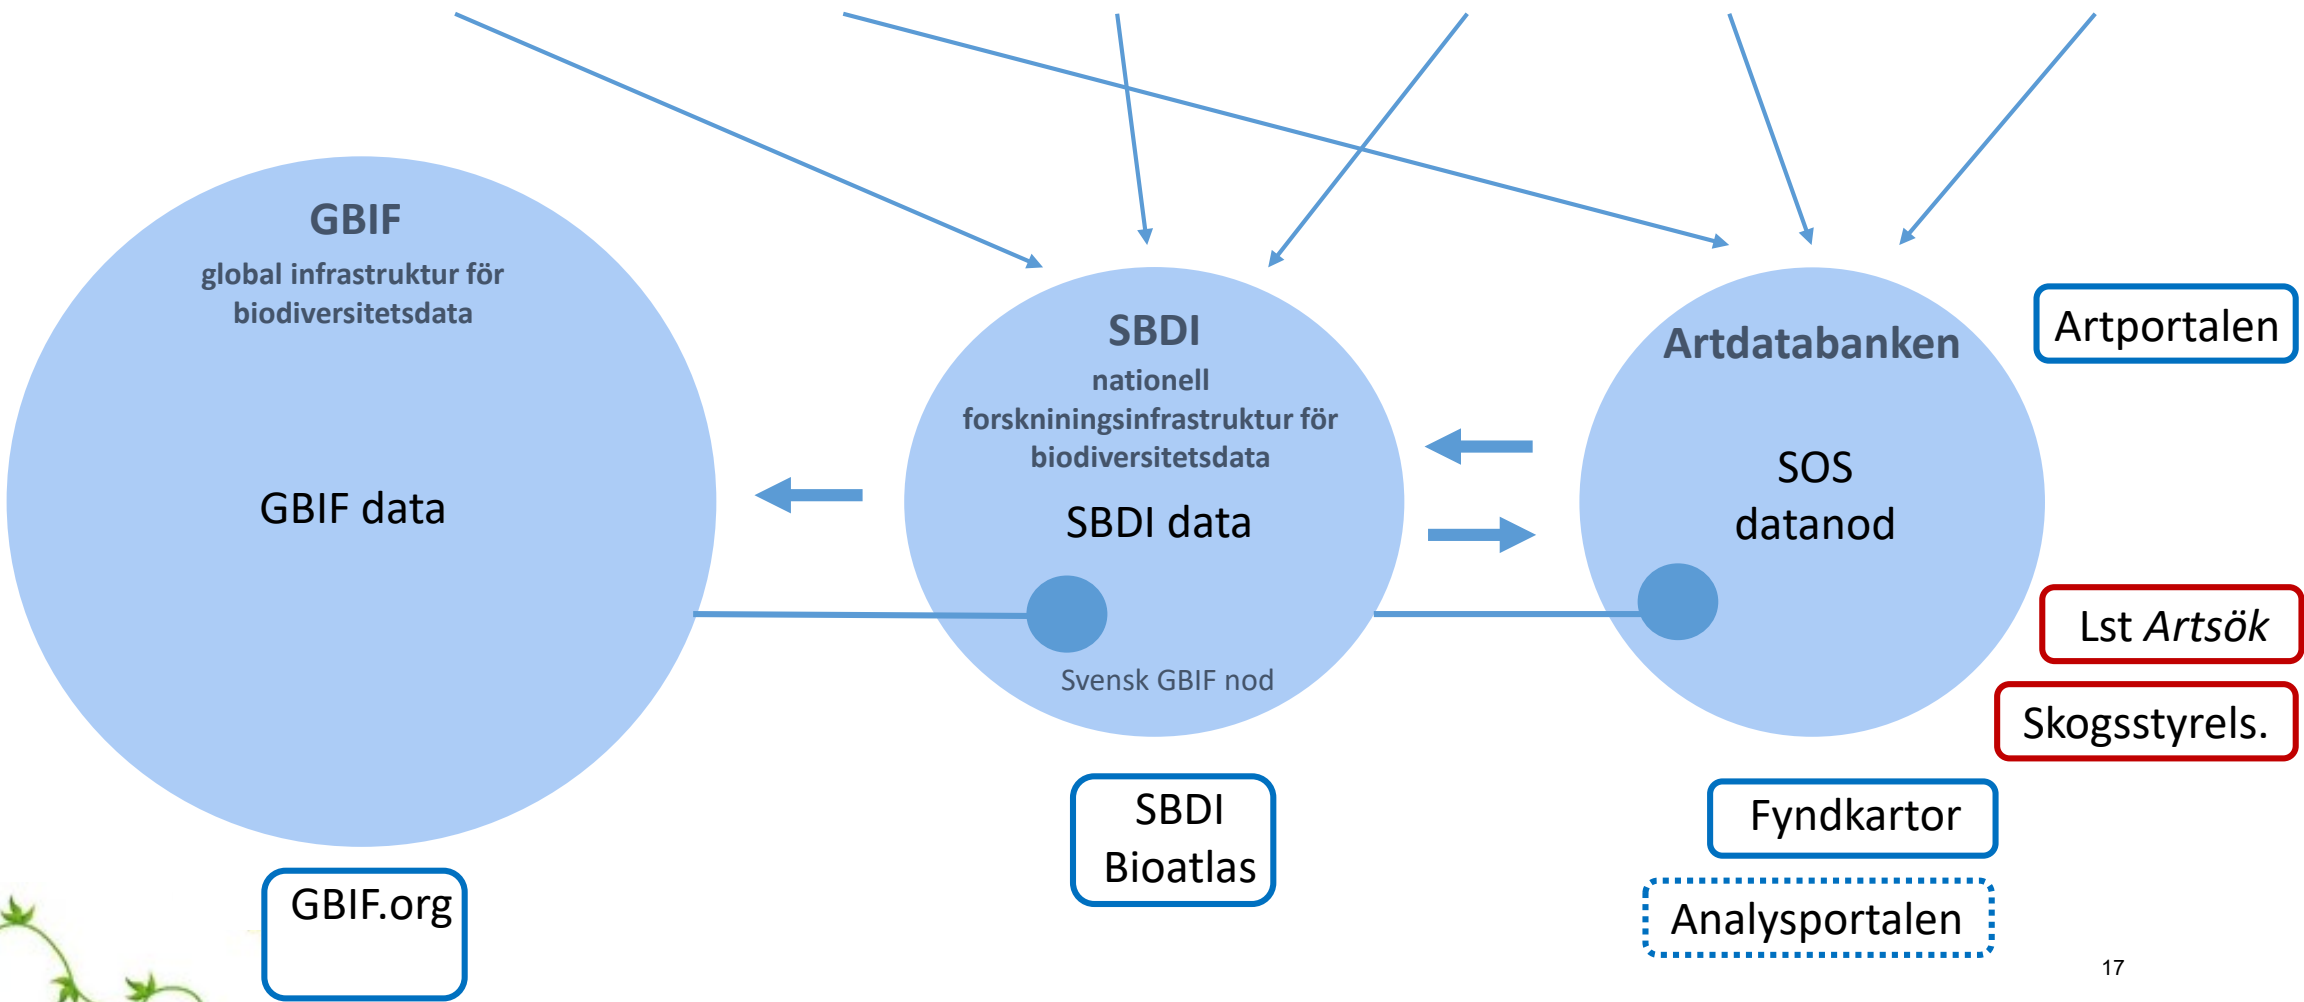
GBIF
global infrastruktur för biodiversitetsdata

GBIF data

GBIF.org

SBDI
nationell forskningsinfrastruktur för biodiversitetsdata

SBDI data

Svensk GBIF nod

SBDI Bioatlas

Artdatabanken

SOS datanod

Artportalen

Lst *Artsök*

Skogsstyrels.

Fyndkartor

Analysportalen

17